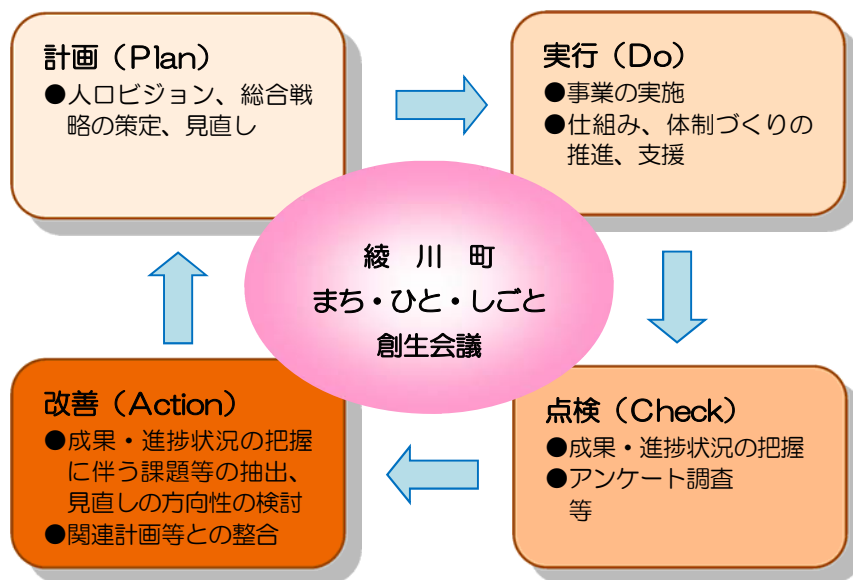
計画（Plan）
●人口ビジョン、総合戦略の策定、見直し

実行（Do）
●事業の実施
●仕組み、体制づくりの推進、支援

綾　川　町
まち・ひと・しごと
創生会議

改善（Action）
●成果・進捗状況の把握に伴う課題等の抽出、見直しの方向性の検討
●関連計画等との整合

点検（Check）
●成果・進捗状況の把握
●アンケート調査等